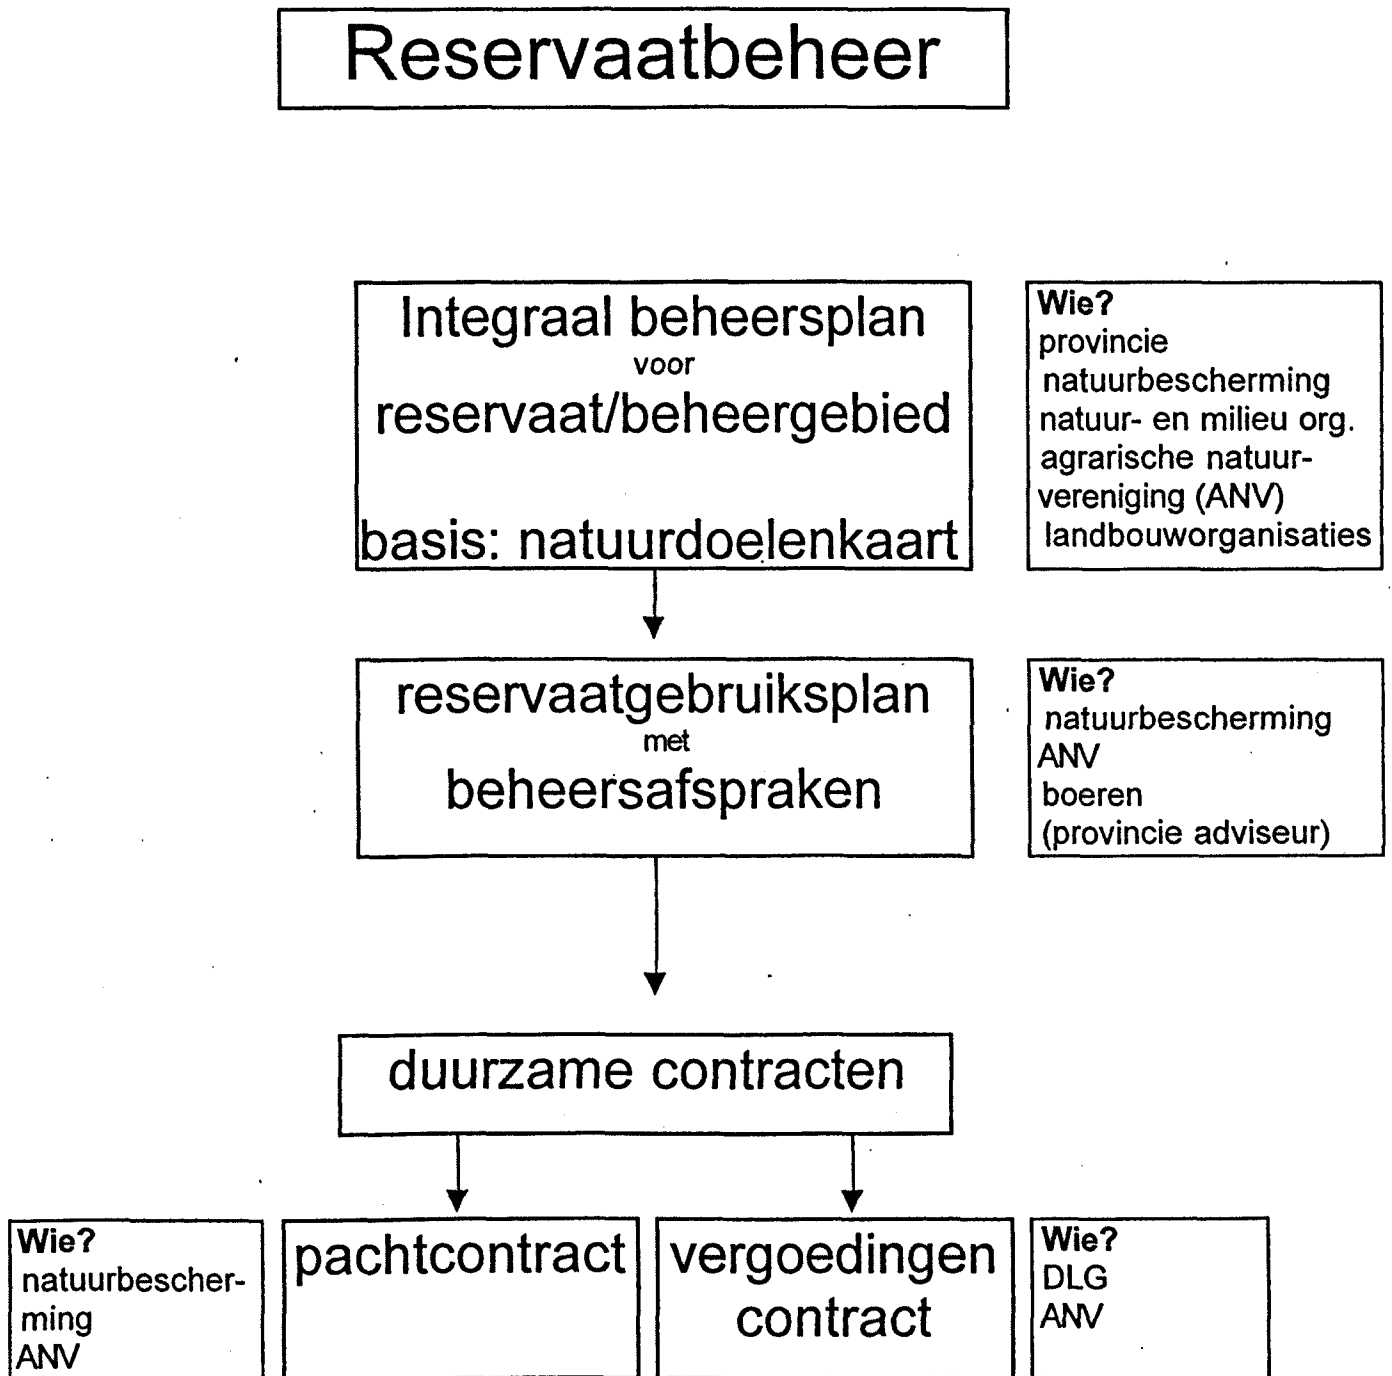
Reservaatbeheer

Integraal beheersplan
voor
reservaat/beheergebied

basis: natuurdoelenkaart

Wie?
provincie
natuurbescherming
natuur- en milieu org.
agrarische natuurvereniging (ANV)
landbouworganisaties

reservaatgebruiksplan
met
beheersafspraken

Wie?
natuurbescherming
ANV
boeren
(provincie adviseur)

duurzame contracten

Wie?
natuurbescherming
ANV

pachtcontract

vergoedingen contract

Wie?
DLG
ANV